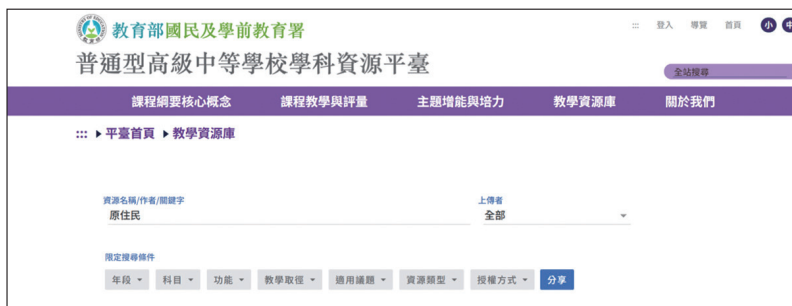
教育部國民及學前教育署
普通型高級中等學校學科資源平臺

::: 登入 導覽 首頁 小 中

全站搜尋

課程綱要核心概念 課程教學與評量 主題增能與培力 教學資源庫 關於我們

::: ▸ 平臺首頁 ▸ 教學資源庫

資源名稱/作者/關鍵字
原住民

上傳者
全部

限定搜尋條件
年段 ▾ 科目 ▾ 功能 ▾ 教學取徑 ▾ 適用議題 ▾ 資源類型 ▾ 授權方式 ▾ 分享